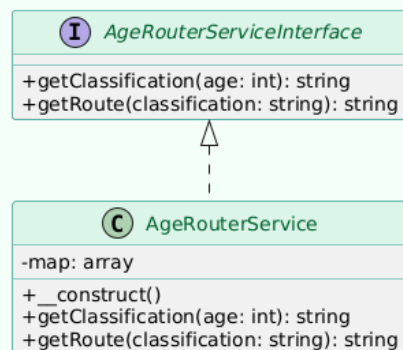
I AgeRouterServiceInterface

+getClassification(age: int): string
+getRoute(classification: string): string

C AgeRouterService

-map: array

+__construct()
+getClassification(age: int): string
+getRoute(classification: string): string